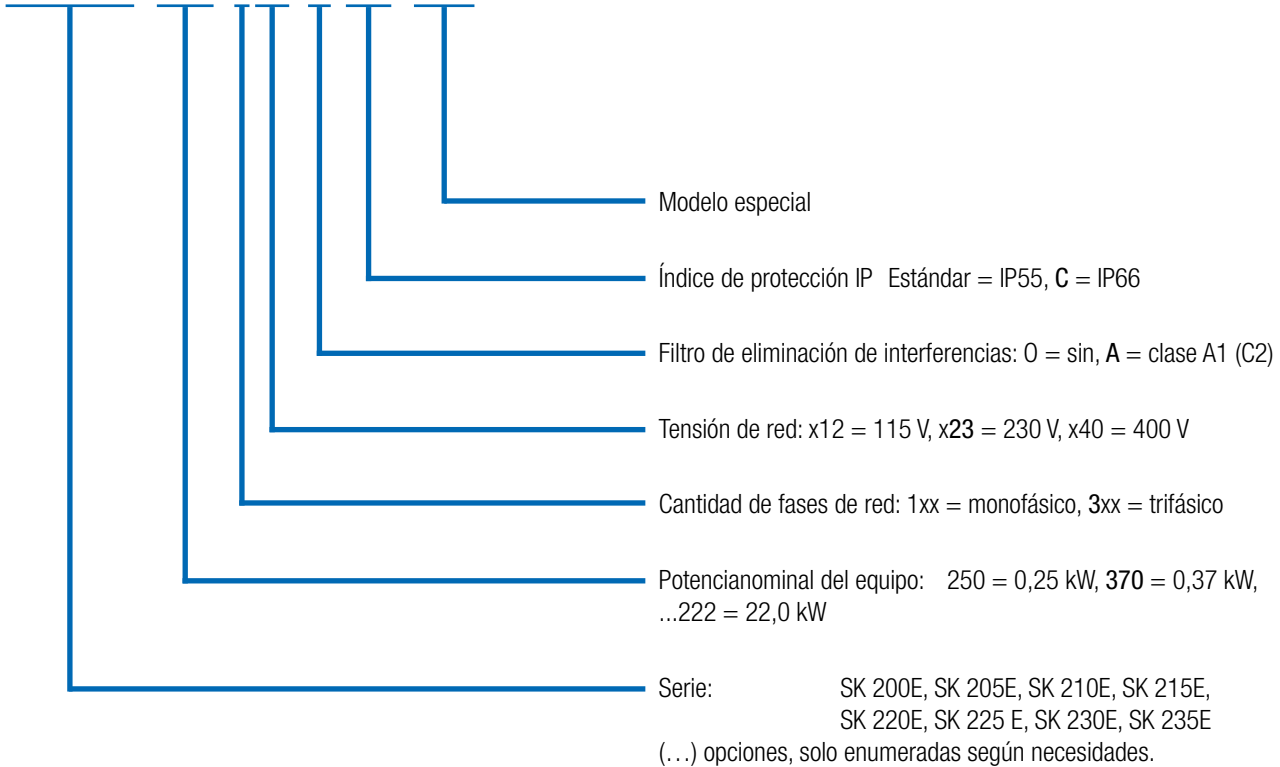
Modelo especial

Índice de protección IP Estándar = IP55, C = IP66

Filtro de eliminación de interferencias: O = sin, A = clase A1 (C2)

Tensión de red: x12 = 115 V, x23 = 230 V, x40 = 400 V

Cantidad de fases de red: 1xx = monofásico, 3xx = trifásico

Potencianominal del equipo: 250 = 0,25 kW, 370 = 0,37 kW, ...222 = 22,0 kW

Serie: SK 200E, SK 205E, SK 210E, SK 215E, SK 220E, SK 225 E, SK 230E, SK 235E

(...) opciones, solo enumeradas según necesidades.